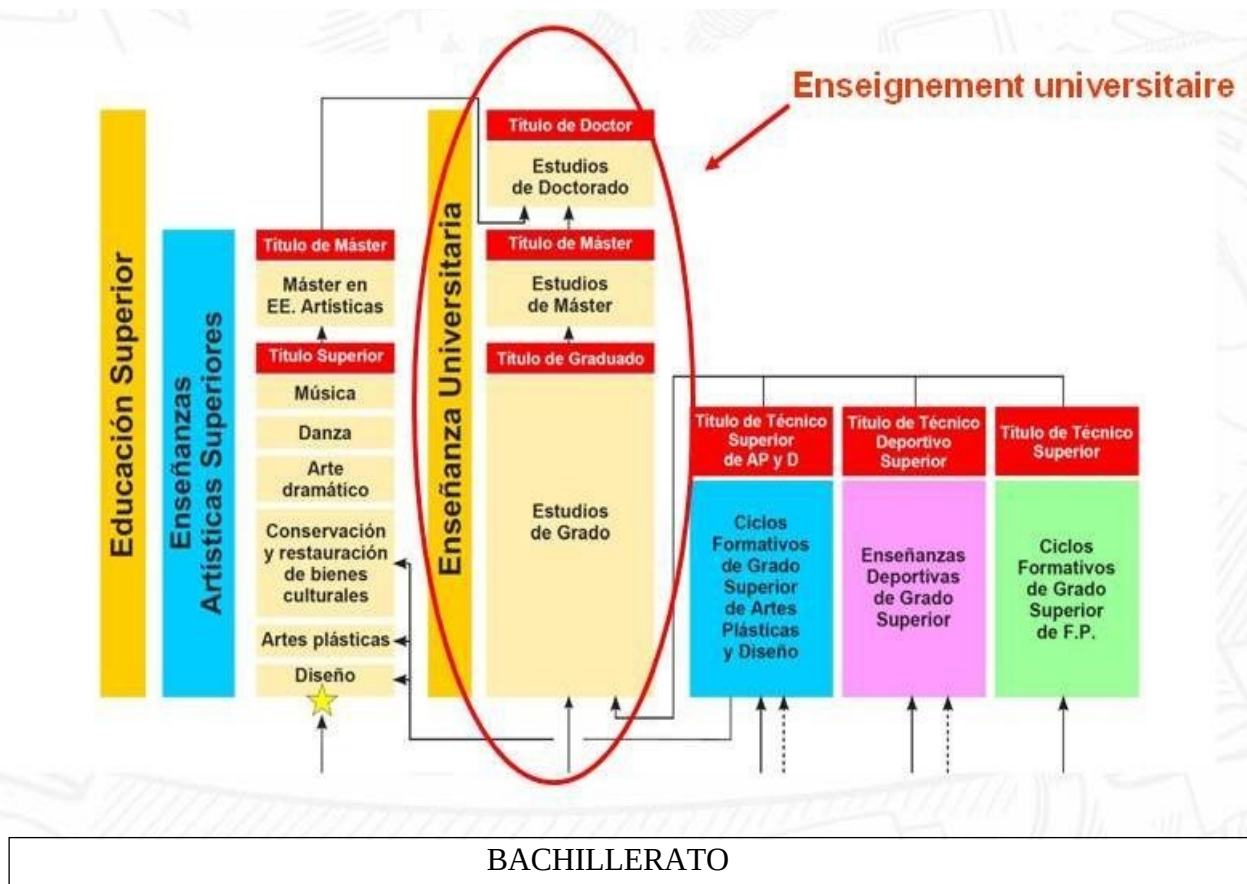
Enseignement universitaire

Educación Superior

Enseñanzas Artísticas Superiores

Título de Máster
Máster en EE. Artísticas
Título Superior
Música
Danza
Arte dramático
Conservación y restauración de bienes culturales
Artes plásticas
Diseño

Enseñanza Universitaria

Título de Doctor
Estudios de Doctorado
Título de Máster
Estudios de Máster
Título de Graduado
Estudios de Grado

Título de Técnico Superior de AP y D
Ciclos Formativos de Grado Superior de Artes Plásticas y Diseño

Título de Técnico Deportivo Superior
Enseñanzas Deportivas de Grado Superior

Título de Técnico Superior
Ciclos Formativos de Grado Superior de F.P.

BACHILLERATO